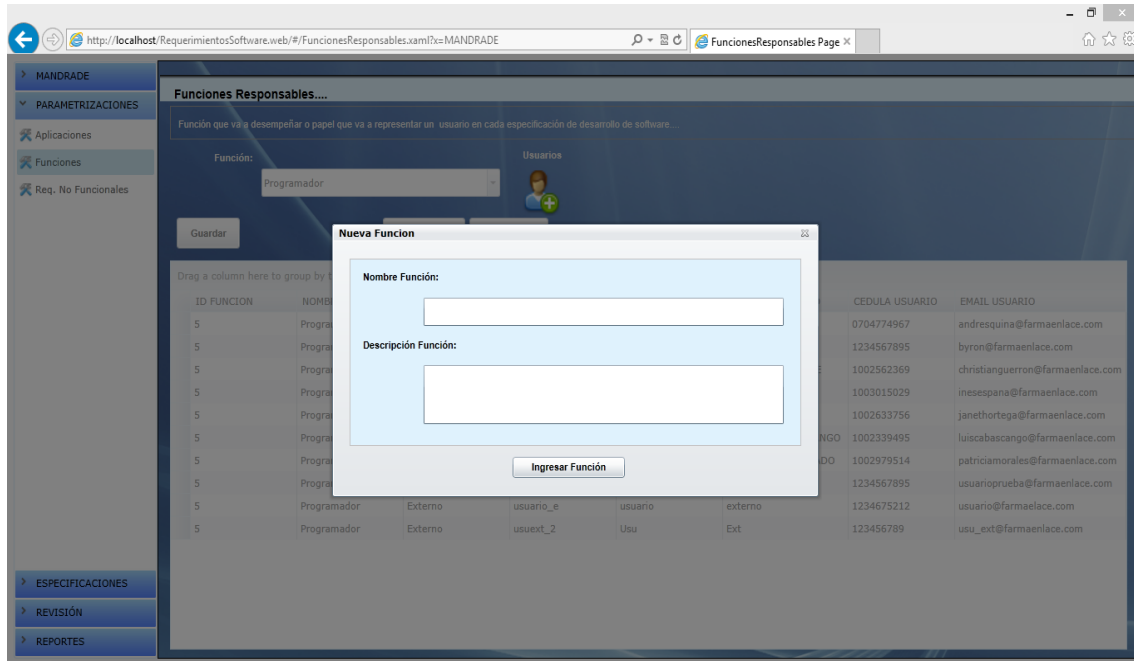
http://localhost/RequerimientosSoftware.web/#/FuncionesResponsables.xaml?x=MANDRADE

FuncionesResponsables Page ×

MANDRADE
PARAMETRIZACIONES
Aplicaciones
Funciones
Req. No Funcionales

Funciones Responsables....

Función que va a desempeñar o papel que va a representar un usuario en cada especificación de desarrollo de software....

Función:
Programador
Usuarios

Guardar

Drag a column here to group by t

| ID FUNCION | NOMB | | | | | CEDULA USUARIO | EMAIL USUARIO |
|---|---|---|---|---|---|---|---|
| 5 | Progra | | | | | 0704774967 | andresquina@farmaenlace.com |
| 5 | Progra | | | | | 1234567895 | byron@farmaenlace.com |
| 5 | Progra | | | | E | 1002562369 | christianguerron@farmaenlace.com |
| 5 | Progra | | | | | 1003015029 | inesespana@farmaenlace.com |
| 5 | Progra | | | | | 1002633756 | janethortega@farmaenlace.com |
| 5 | Progra | | | | NGO | 1002339495 | luiscabascango@farmaenlace.com |
| 5 | Progra | | | | DO | 1002979514 | patriciamorales@farmaenlace.com |
| 5 | Progra | | | | | 1234567895 | usuarioprueba@farmaenlace.com |
| 5 | Programador | Externo | usuario_e | usuario | externo | 1234675212 | usuario@farmaelace.com |
| 5 | Programador | Externo | usuext_2 | Usu | Ext | 123456789 | usu_ext@farmaenlace.com |

Nueva Funcion

Nombre Función:

Descripción Función:

Ingresar Función

ESPECIFICACIONES
REVISIÓN
REPORTES